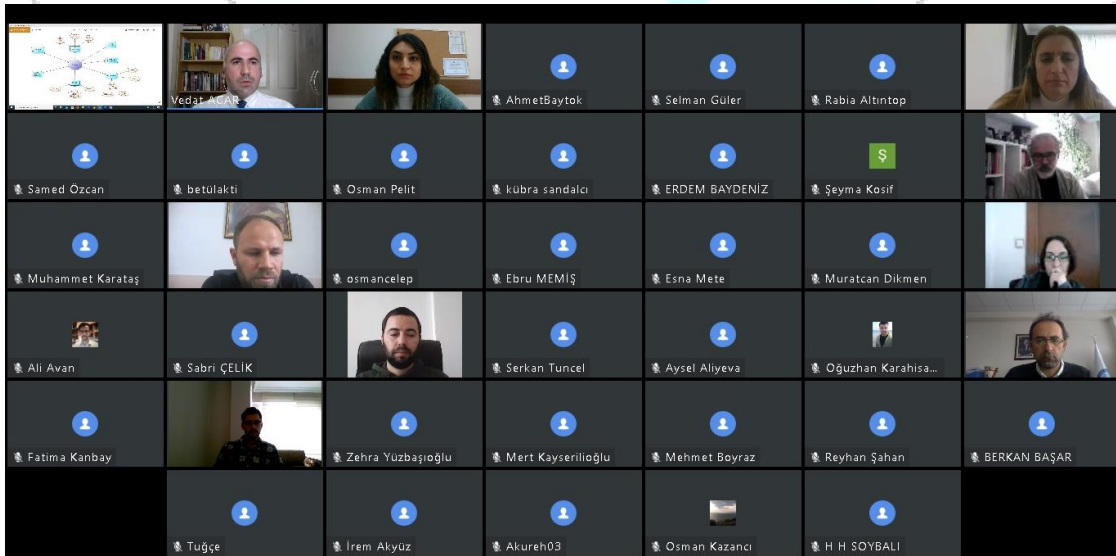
Vedat ACAR
AhmetBaytok
Selman Güler
Rabia Altıntop
Samed Özcan
betülakti
Osman Pelit
kübra sandalcı
ERDEM BAYDENİZ
Ş
Şeyma Kosif
Muhammet Karataş
osmancelep
Ebru MEMİŞ
Esna Mete
Muratcan Dikmen
Ali Avan
Sabri ÇELİK
Serkan Tuncel
Aysel Aliyeva
Oğuzhan Karahisa...
Fatima Kanbay
Zehra Yüzbaşıoğlu
Mert Kayserilioğlu
Mehmet Boyraz
Reyhan Şahan
BERKAN BAŞAR
Tuğçe
İrem Akyüz
Akureh03
Osman Kazancı
H H SOYBALI